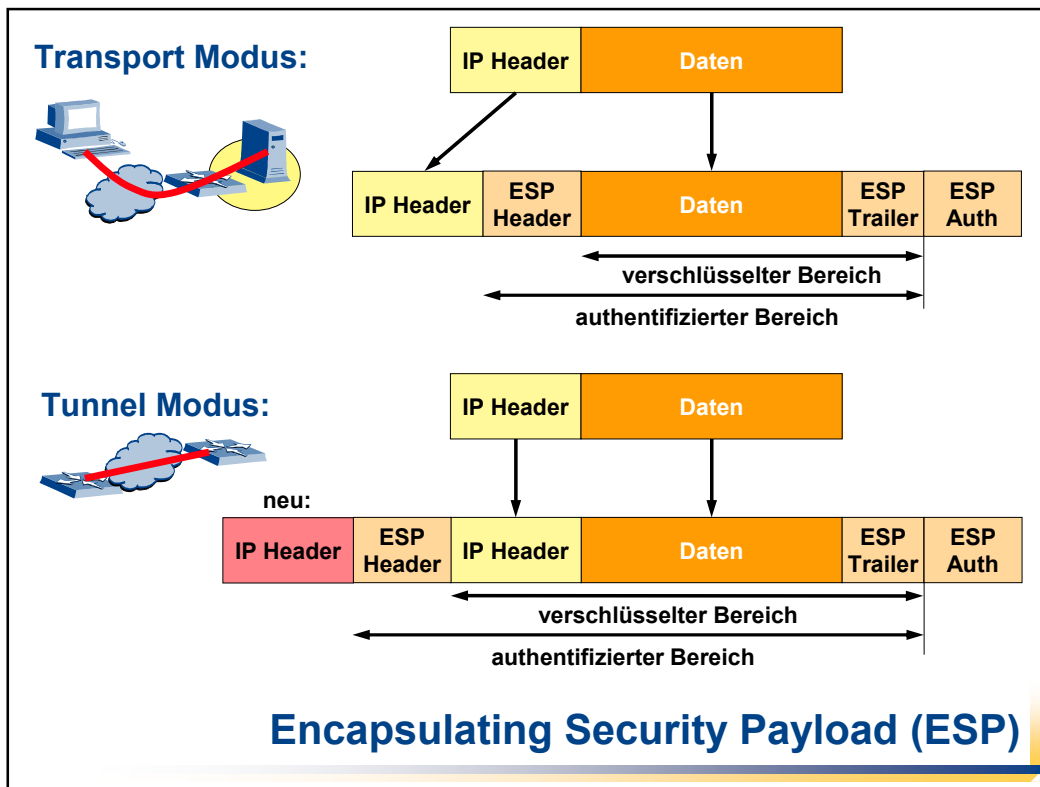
Transport Modus:

IP Header | Daten

IP Header | ESP Header | Daten | ESP Trailer | ESP Auth

verschlüsselter Bereich

authentifizierter Bereich

Tunnel Modus:

IP Header | Daten

neu:

IP Header | ESP Header | IP Header | Daten | ESP Trailer | ESP Auth

verschlüsselter Bereich

authentifizierter Bereich

Encapsulating Security Payload (ESP)